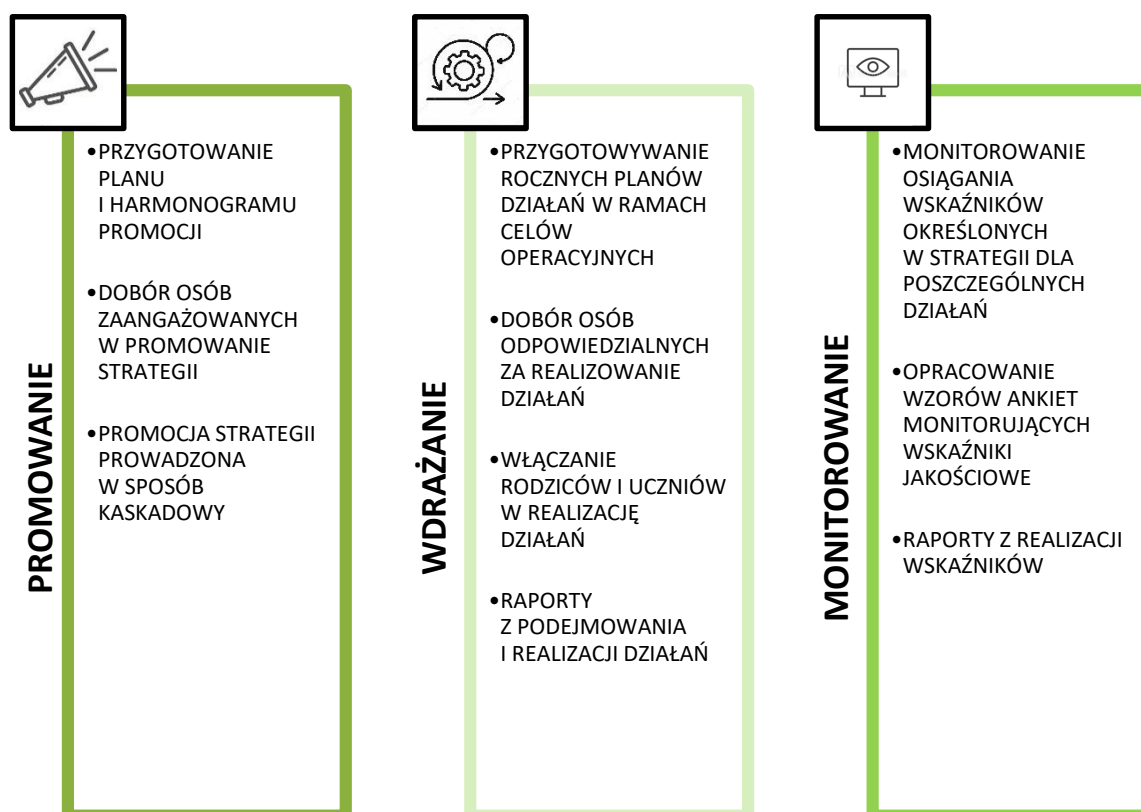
PROMOWANIE

• PRZYGOTOWANIE PLANU I HARMONOGRAMU PROMOCJI

• DOBÓR OSÓB ZAANGAŻOWANYCH W PROMOWANIE STRATEGII

• PROMOCJA STRATEGII PROWADZONA W SPOSÓB KASKADOWY

WDRAŻANIE

• PRZYGOTOWYWANIE ROCZNYCH PLANÓW DZIAŁAŃ W RAMACH CELÓW OPERACYJNYCH

• DOBÓR OSÓB ODPOWIEDZIALNYCH ZA REALIZOWANIE DZIAŁAŃ

• WŁĄCZANIE RODZICÓW I UCZNIÓW W REALIZACJĘ DZIAŁAŃ

• RAPORTY Z PODEJMOWANIA I REALIZACJI DZIAŁAŃ

MONITOROWANIE

• MONITOROWANIE OSIĄGANIA WSKAŹNIKÓW OKREŚLONYCH W STRATEGII DLA POSZCZEGÓLNYCH DZIAŁAŃ

• OPRACOWANIE WZORÓW ANKIET MONITORUJĄCYCH WSKAŹNIKI JAKOŚCIOWE

• RAPORTY Z REALIZACJI WSKAŹNIKÓW